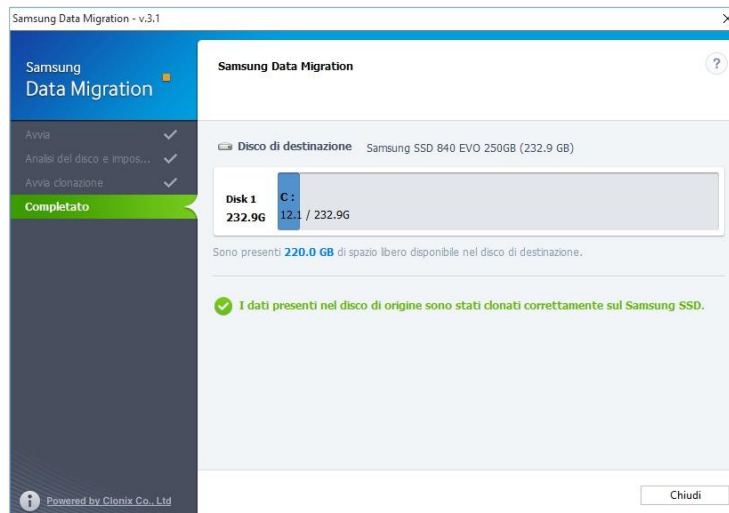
Samsung Data Migration - v.3.1

Samsung
Data Migration

Avvia
Analisi del disco e impos...
Avvia clonazione
Completato

Samsung Data Migration

?

Disco di destinazione Samsung SSD 840 EVO 250GB (232.9 GB)

Disk 1
232.9G

C:
12.1 / 232.9G

Sono presenti 220.0 GB di spazio libero disponibile nel disco di destinazione.

I dati presenti nel disco di origine sono stati clonati correttamente sul Samsung SSD.

Powered by Clonix Co., Ltd

Chiudi